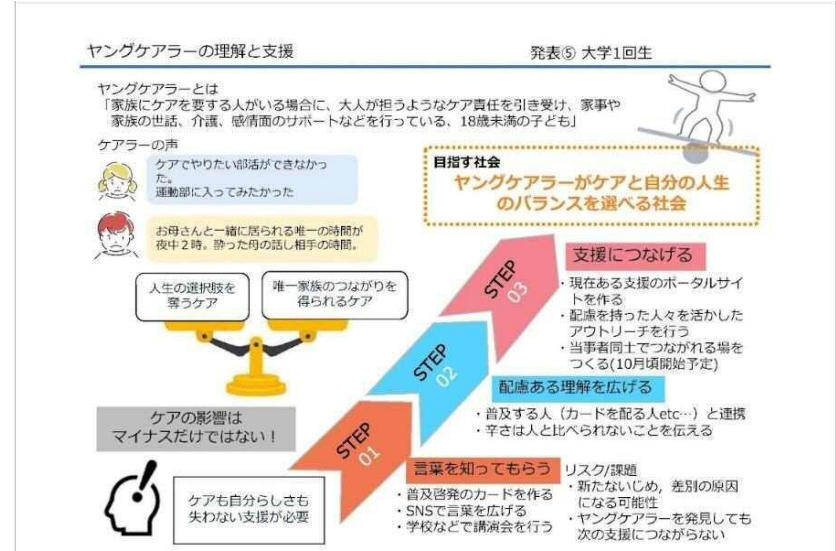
ヤングケアラーの理解と支援

発表⑤ 大学1回生

ヤングケアラーとは
「家族にケアを要する人がいる場合に、大人が担うようなケア責任を引き受け、家事や家族の世話、介護、感情面のサポートなどを行っている、18歳未満の子ども」

ケアラーの声

ケアでやりたい部活ができなかった。
運動部に入ってみたかった

お母さんと一緒に居られる唯一の時間が夜中2時。酔った母の話し相手の時間。

人生の選択肢を奪うケア

唯一家族のつながりを得られるケア

ケアの影響はマイナスだけではない！

ケアも自分らしさも失わない支援が必要

目指す社会
ヤングケアラーがケアと自分の人生のバランスを選べる社会

STEP 01

言葉を知ってもらう
・普及啓発のカードを作る
・SNSで言葉を広げる
・学校などで講演会を行う

STEP 02

配慮ある理解を広げる
・普及する人（カードを配る人etc…）と連携
・辛さは人と比べられないことを伝える

STEP 03

支援につなげる
・現在ある支援のポータルサイトを作る
・配慮を持った人々を活かしたアウトリーチを行う
・当事者同士でつながれる場をつくる(10月頃開始予定)

リスク/課題
・新たないじめ，差別の原因になる可能性
・ヤングケアラーを発見しても次の支援につながらない